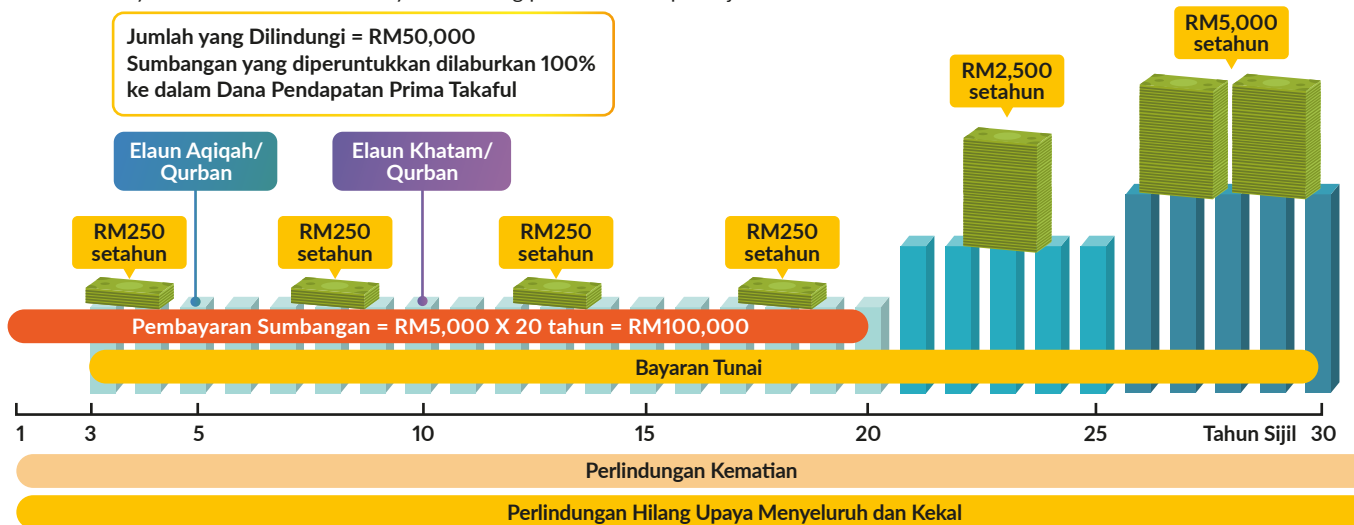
Jumlah yang Dilindungi = RM50,000
Sumbangan yang diperuntukkan dilaburkan 100% ke dalam Dana Pendapatan Prima Takaful

RM5,000 setahun

RM2,500 setahun

Elaun Aqiqah/ Qurban

Elaun Khatam/ Qurban

RM250 setahun

RM250 setahun

RM250 setahun

RM250 setahun

Pembayaran Sumbangan = RM5,000 X 20 tahun = RM100,000

Bayaran Tunai

1 3 5 10 15 20 25 Tahun Sijil 30

Perlindungan Kematian

Perlindungan Hilang Upaya Menyeluruh dan Kekal